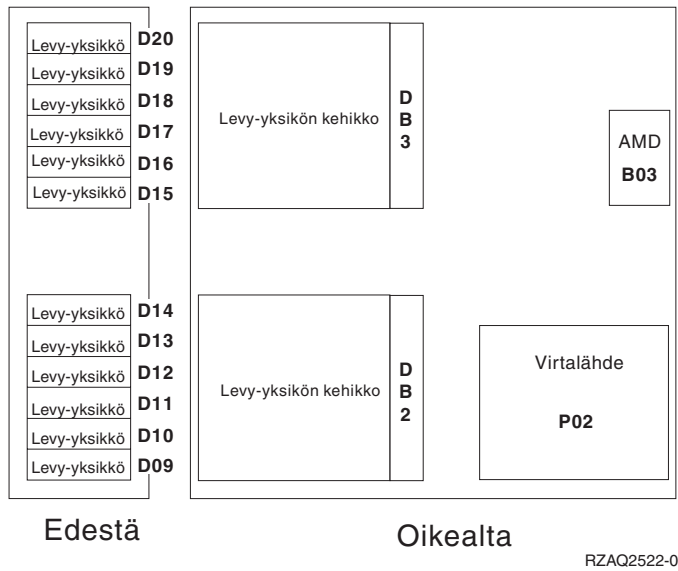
Levy-yksikkö D20
Levy-yksikkö D19
Levy-yksikkö D18
Levy-yksikkö D17
Levy-yksikkö D16
Levy-yksikkö D15

Levy-yksikkö D14
Levy-yksikkö D13
Levy-yksikkö D12
Levy-yksikkö D11
Levy-yksikkö D10
Levy-yksikkö D09

Levy-yksikön kehikko
D B 3

AMD
B03

Levy-yksikön kehikko
D B 2

Virtalähde
P02

Edestä

Oikealta

RZAQ2522-0